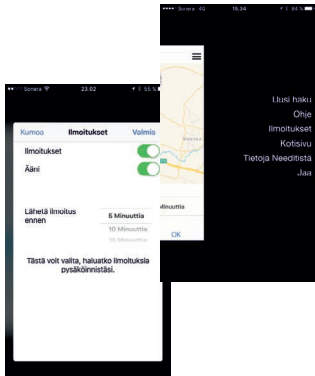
••••○ Sonera 4G 15.34 55 %

Uusi haku
Ohje
Ilmoitukset
Kotisivu
Tietoja Neediitistä
Jaa

Minuuttia
OK

••○○○ Sonera 23.02 55 %

Kumoa Ilmoitukset Valmis

Ilmoitukset
Ääni

Lähetä ilmoitus ennen
5 Minuuttia
10 Minuuttia
15 Minuuttia

Tästä voit valita, haluatko ilmoituksia pysäköinnistäsi.